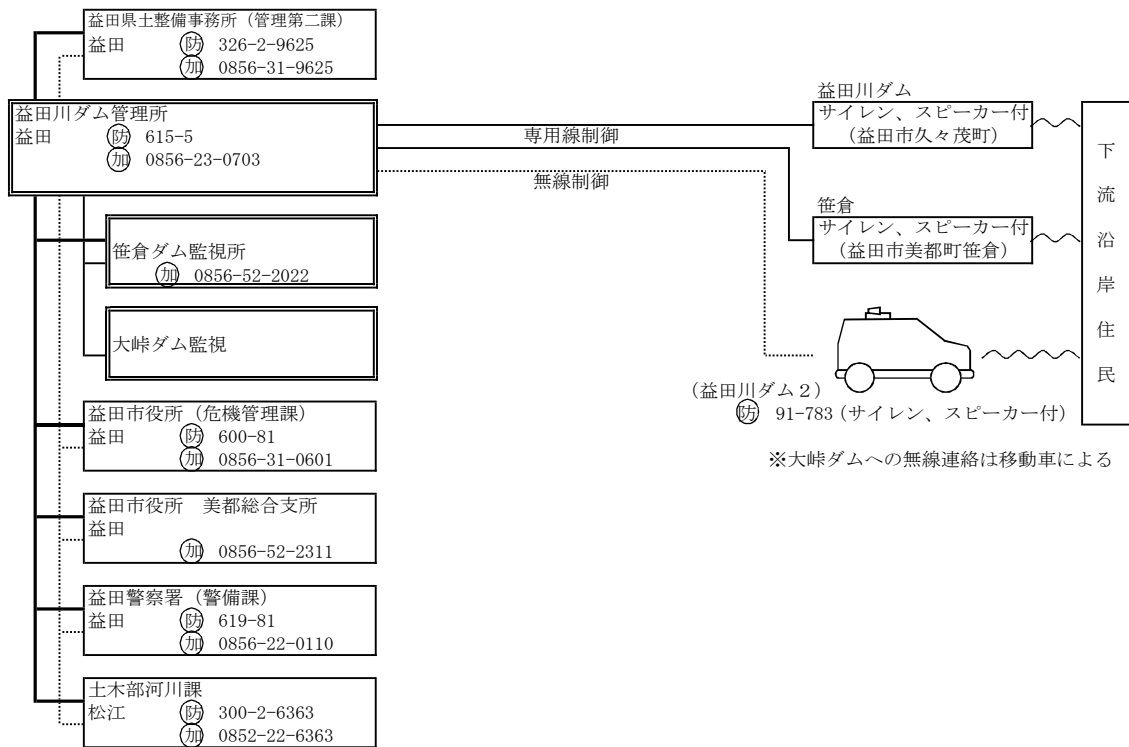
益田県土整備事務所（管理第二課）
益田　㊮ 326-2-9625
㊫ 0856-31-9625

益田川ダム管理所
益田　㊮ 615-5
㊫ 0856-23-0703

専用線制御

無線制御

益田川ダム
サイレン、スピーカー付
（益田市久々茂町）

笹倉
サイレン、スピーカー付
（益田市美都町笹倉）

下
流
沿
岸
住
民

笹倉ダム監視所
㊫ 0856-52-2022

大峠ダム監視

（益田川ダム２）
㊮ 91-783（サイレン、スピーカー付）

※大峠ダムへの無線連絡は移動車による

益田市役所（危機管理課）
益田　㊮ 600-81
㊫ 0856-31-0601

益田市役所　美都総合支所
益田
㊫ 0856-52-2311

益田警察署（警備課）
益田　㊮ 619-81
㊫ 0856-22-0110

土木部河川課
松江　㊮ 300-2-6363
㊫ 0852-22-6363